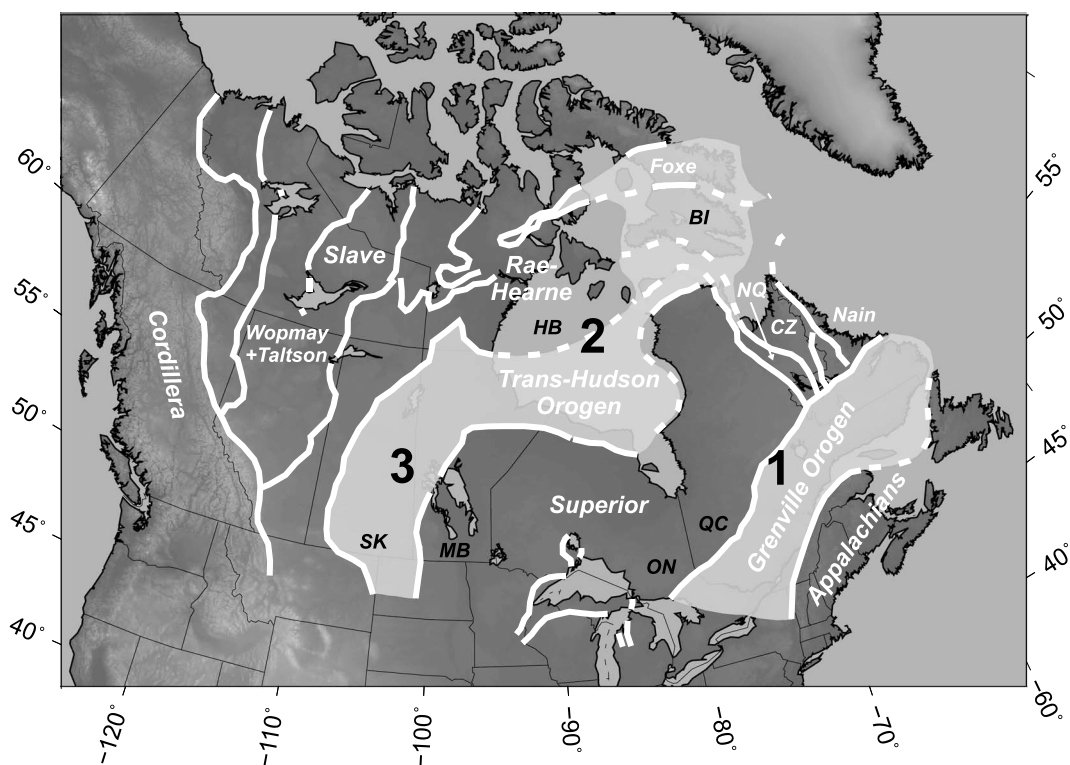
Foxe
BI
Slave
Rae-Hearne
NQ
Nain
CZ
HB
2
Cordillera
Wopmay +Taltson
Trans-Hudson Orogen
3
1
Grenville Orogen
Superior
QC
SK
MB
ON
Appalachians
60°
55°
50°
45°
40°
55°
50°
45°
40°
-120°
-110°
-100°
-90°
-80°
-70°
-60°